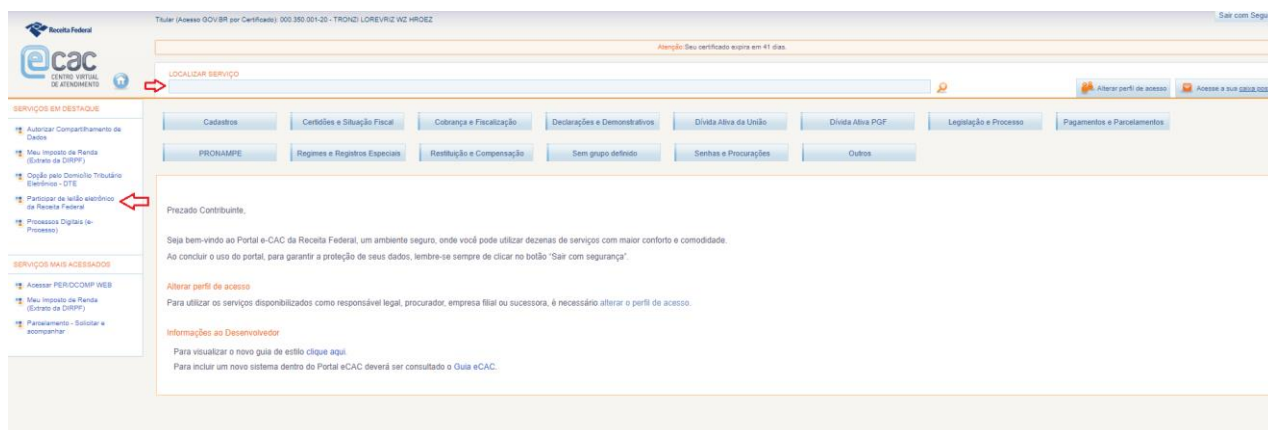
Receita Federal

Titular (Acesso GOV.BR por Certificado): 000.350.001-20 - TRONZI LOREVRIZ WZ HROEZ

Sair com Segu

Atenção Seu certificado expira em 41 dias.

eCAC CENTRO VIRTUAL DE ATENDIMENTO

LOCALIZAR SERVIÇO

Alterar perfil de acesso

Acesse a sua caixa pos

SERVIÇOS EM DESTAQUE

Autorizar Compartilhamento de Dados

Meu Imposto de Renda (Extrato da DIRPF)

Opção pelo Domicílio Tributário Eletrônico - DTE

Participar de leilão eletrônico da Receita Federal

Processos Digitais (e-Processo)

SERVIÇOS MAIS ACESSADOS

Acessar PER/DCOMP WEB

Meu Imposto de Renda (Extrato da DIRPF)

Parcelamento - Solicitar e acompanhar

Cadastros | Certidões e Situação Fiscal | Cobrança e Fiscalização | Declarações e Demonstrativos | Dívida Ativa da União | Dívida Ativa PGF | Legislação e Processo | Pagamentos e Parcelamentos

PRONAMPE | Regimes e Registros Especiais | Restituição e Compensação | Sem grupo definido | Senhas e Procurações | Outros

Prezado Contribuinte,

Seja bem-vindo ao Portal e-CAC da Receita Federal, um ambiente seguro, onde você pode utilizar dezenas de serviços com maior conforto e comodidade.

Ao concluir o uso do portal, para garantir a proteção de seus dados, lembre-se sempre de clicar no botão "Sair com segurança".

Alterar perfil de acesso

Para utilizar os serviços disponibilizados como responsável legal, procurador, empresa filial ou sucessora, é necessário alterar o perfil de acesso.

Informações ao Desenvolvedor

Para visualizar o novo guia de estilo clique aqui.

Para incluir um novo sistema dentro do Portal eCAC deverá ser consultado o Guia eCAC.